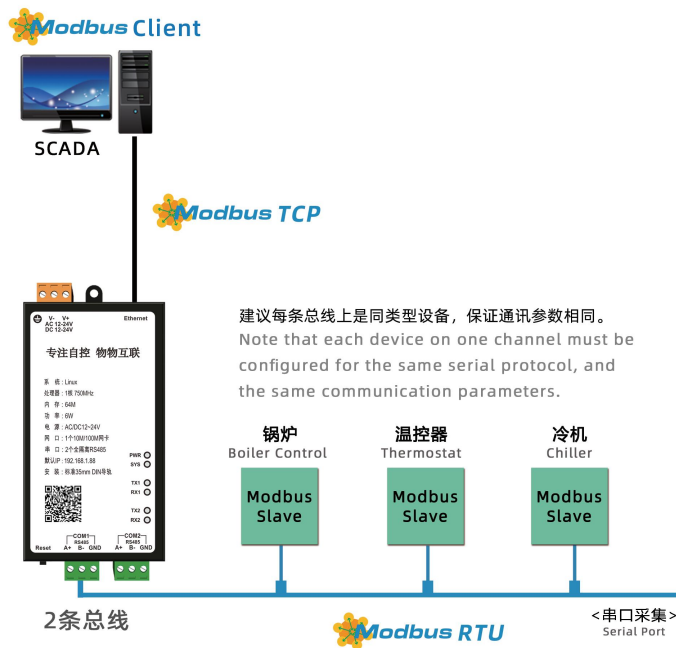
Modbus Client

SCADA

Modbus TCP

V- V+
AC 12-24V
DC 12-24V

Ethernet

专注自控 物物互联

系 统：Linux
处理器：1核 750MHz
内 存：64M
功 率：6W
电 源：AC/DC12~24V
网 口：1个10M/100M网卡
串 口：2个全隔离RS485
默认IP：192.168.1.88
安 装：标准35mm DIN导轨

PWR
SYS
TX1
RX1
TX2
RX2

Reset
COM1
RS485
A+ B- GND
COM2
RS485
A+ B- GND

建议每条总线上是同类型设备，保证通讯参数相同。
Note that each device on one channel must be configured for the same serial protocol, and the same communication parameters.

锅炉
Boiler Control
Modbus Slave

温控器
Thermostat
Modbus Slave

冷机
Chiller
Modbus Slave

2条总线

<串口采集>
Serial Port

Modbus RTU